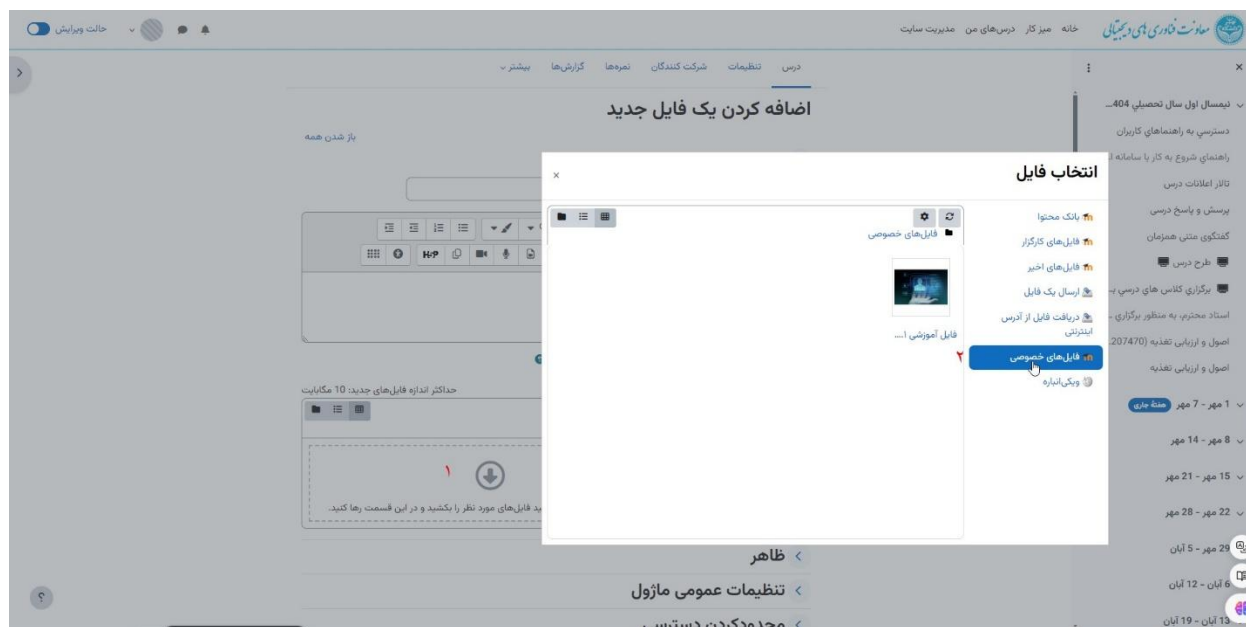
معاونت فناوری‌های دیجیتالی
خانه میز کار درس‌های من مدیریت سایت
حالت ویرایش

نیمسال اول سال تحصیلی 404...
دسترسی به راهنماهای کاربران
راهنمای شروع به کار با سامانه ا
تالار اعلانات درس
پرسش و پاسخ درسی
گفتگوی متنی همزمان
طرح درس
برگزاری کلاس های درسی ب
استاد محترم، به منظور برگزاری
اصول و ارزیابی تغذیه (207470
اصول و ارزیابی تغذیه
1 مهر - 7 مهر هفتهٔ جاری
8 مهر - 14 مهر
15 مهر - 21 مهر
22 مهر - 28 مهر
29 مهر - 5 آبان
6 آبان - 12 آبان
13 آبان - 19 آبان

درس تنظیمات شرکت کنندگان نمره‌ها گزارش‌ها بیشتر

اضافه کردن یک فایل جدید
باز شدن همه

حداکثر اندازه فایل‌های جدید: 10 مگابایت
۱
ید فایل‌های مورد نظر را بکشید و در این قسمت رها کنید.

ظاهر
تنظیمات عمومی ماژول

انتخاب فایل
بانک محتوا
فایل‌های کارگزار
فایل‌های اخیر
ارسال یک فایل
دریافت فایل از آدرس اینترنتی
فایل‌های خصوصی
ویکی‌انباره
۲
فایل‌های خصوصی
فایل آموزشی ا...